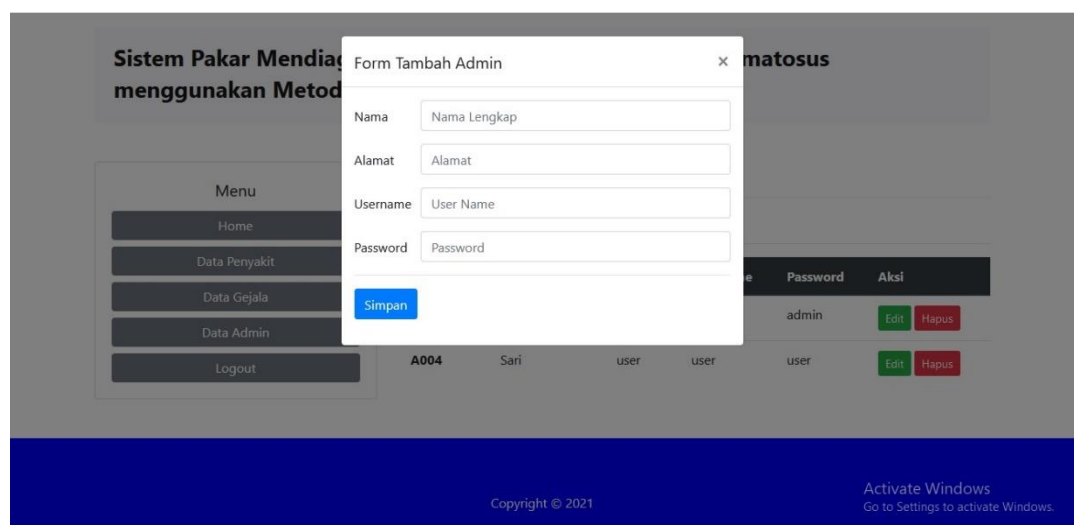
Sistem Pakar Mendiag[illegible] matosus menggunakan Metod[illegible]

Form Tambah Admin ×

Nama Nama Lengkap

Alamat Alamat

Username User Name

Password Password

Simpan

Menu

Home

Data Penyakit

Data Gejala

Data Admin

Logout

| | | | e | Password | Aksi |
|---|---|---|---|---|---|
| | | | | admin | Edit Hapus |
| A004 | Sari | user | user | user | Edit Hapus |

Copyright © 2021

Activate Windows
Go to Settings to activate Windows.